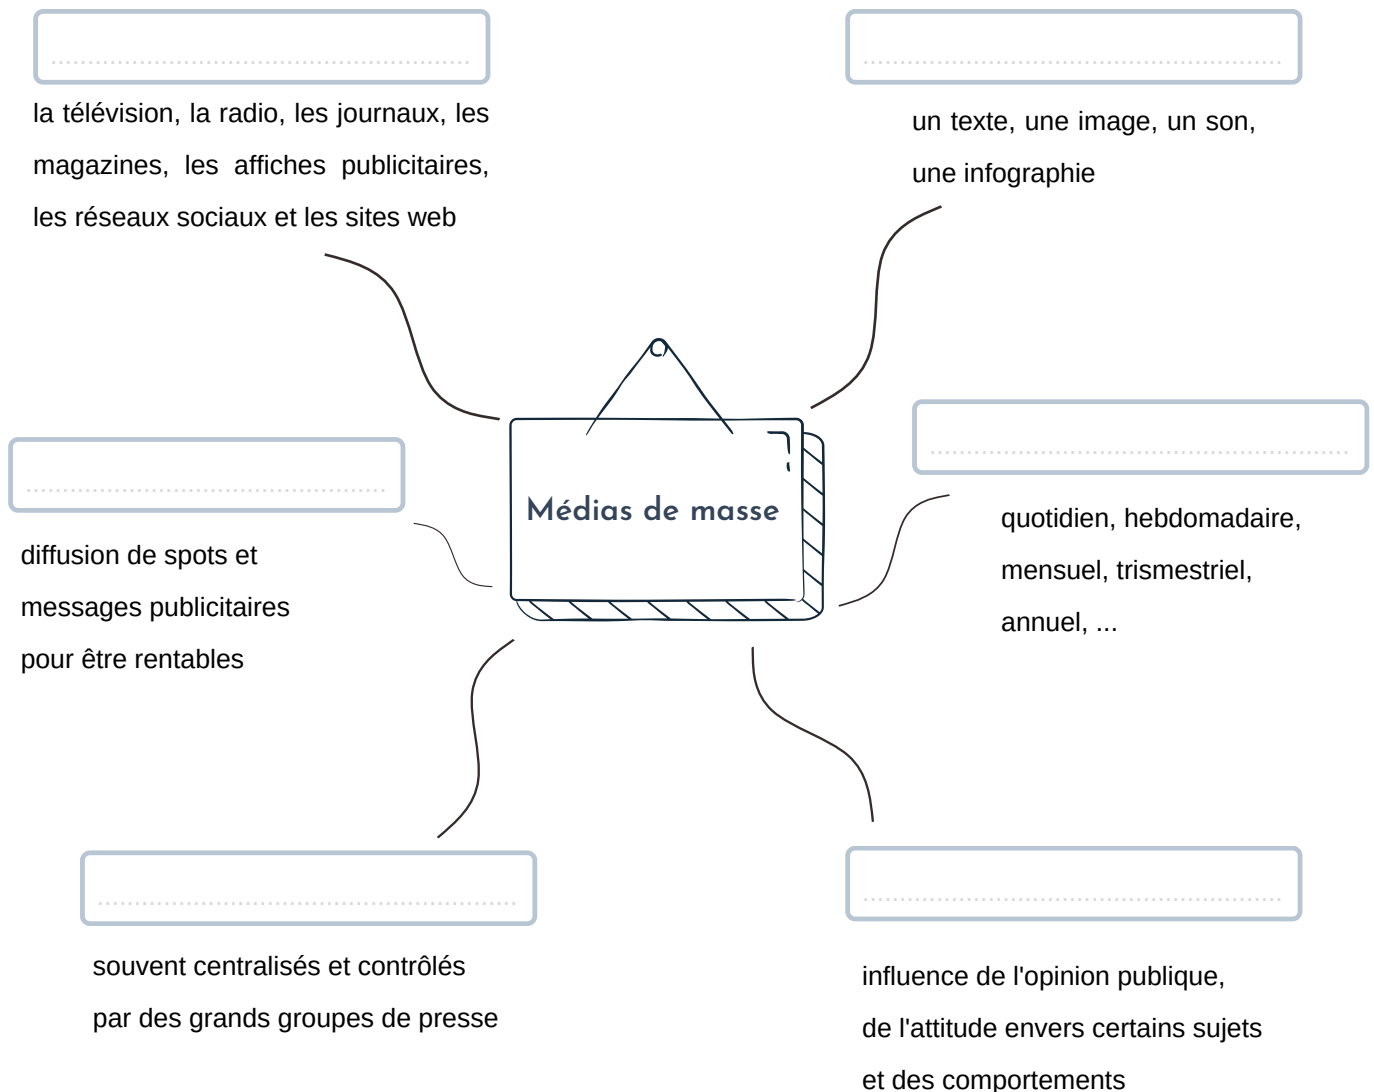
..............................................................

la télévision, la radio, les journaux, les magazines, les affiches publicitaires, les réseaux sociaux et les sites web

..............................................................

un texte, une image, un son, une infographie

Médias de masse

..............................................................

diffusion de spots et messages publicitaires pour être rentables

..............................................................

quotidien, hebdomadaire, mensuel, trismestriel, annuel, ...

..............................................................

souvent centralisés et contrôlés par des grands groupes de presse

..............................................................

influence de l'opinion publique, de l'attitude envers certains sujets et des comportements